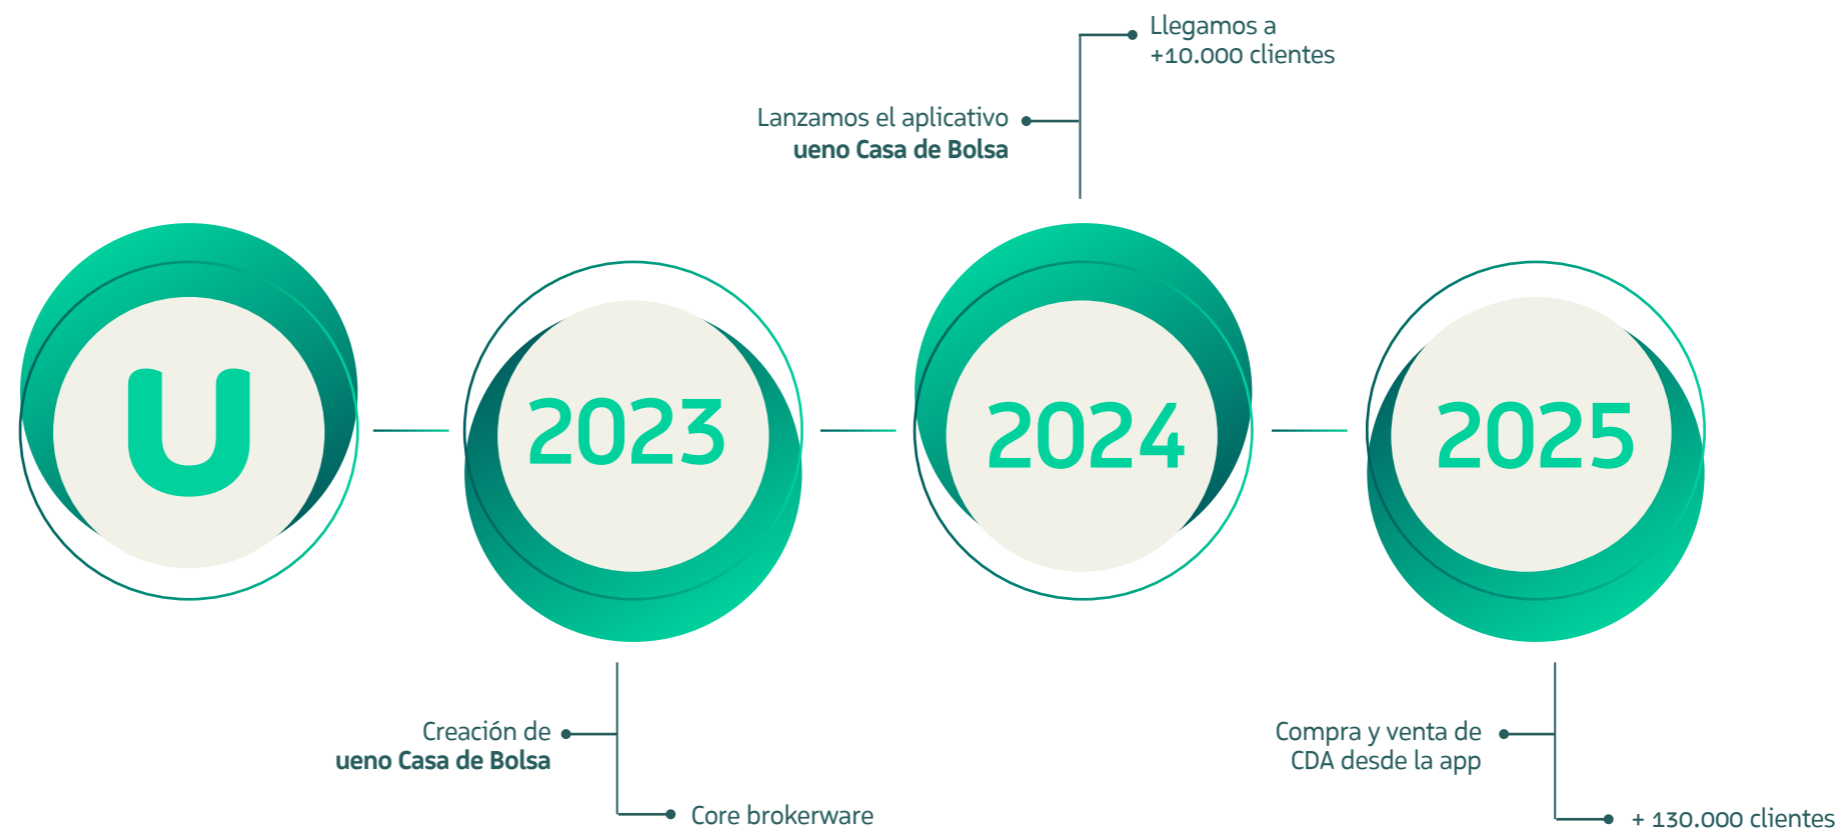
Llegamos a
+10.000 clientes

Lanzamos el aplicativo
**ueno Casa de Bolsa**

U

2023

2024

2025

Creación de
**ueno Casa de Bolsa**

Core brokerware

Compra y venta de
CDA desde la app

+ 130.000 clientes